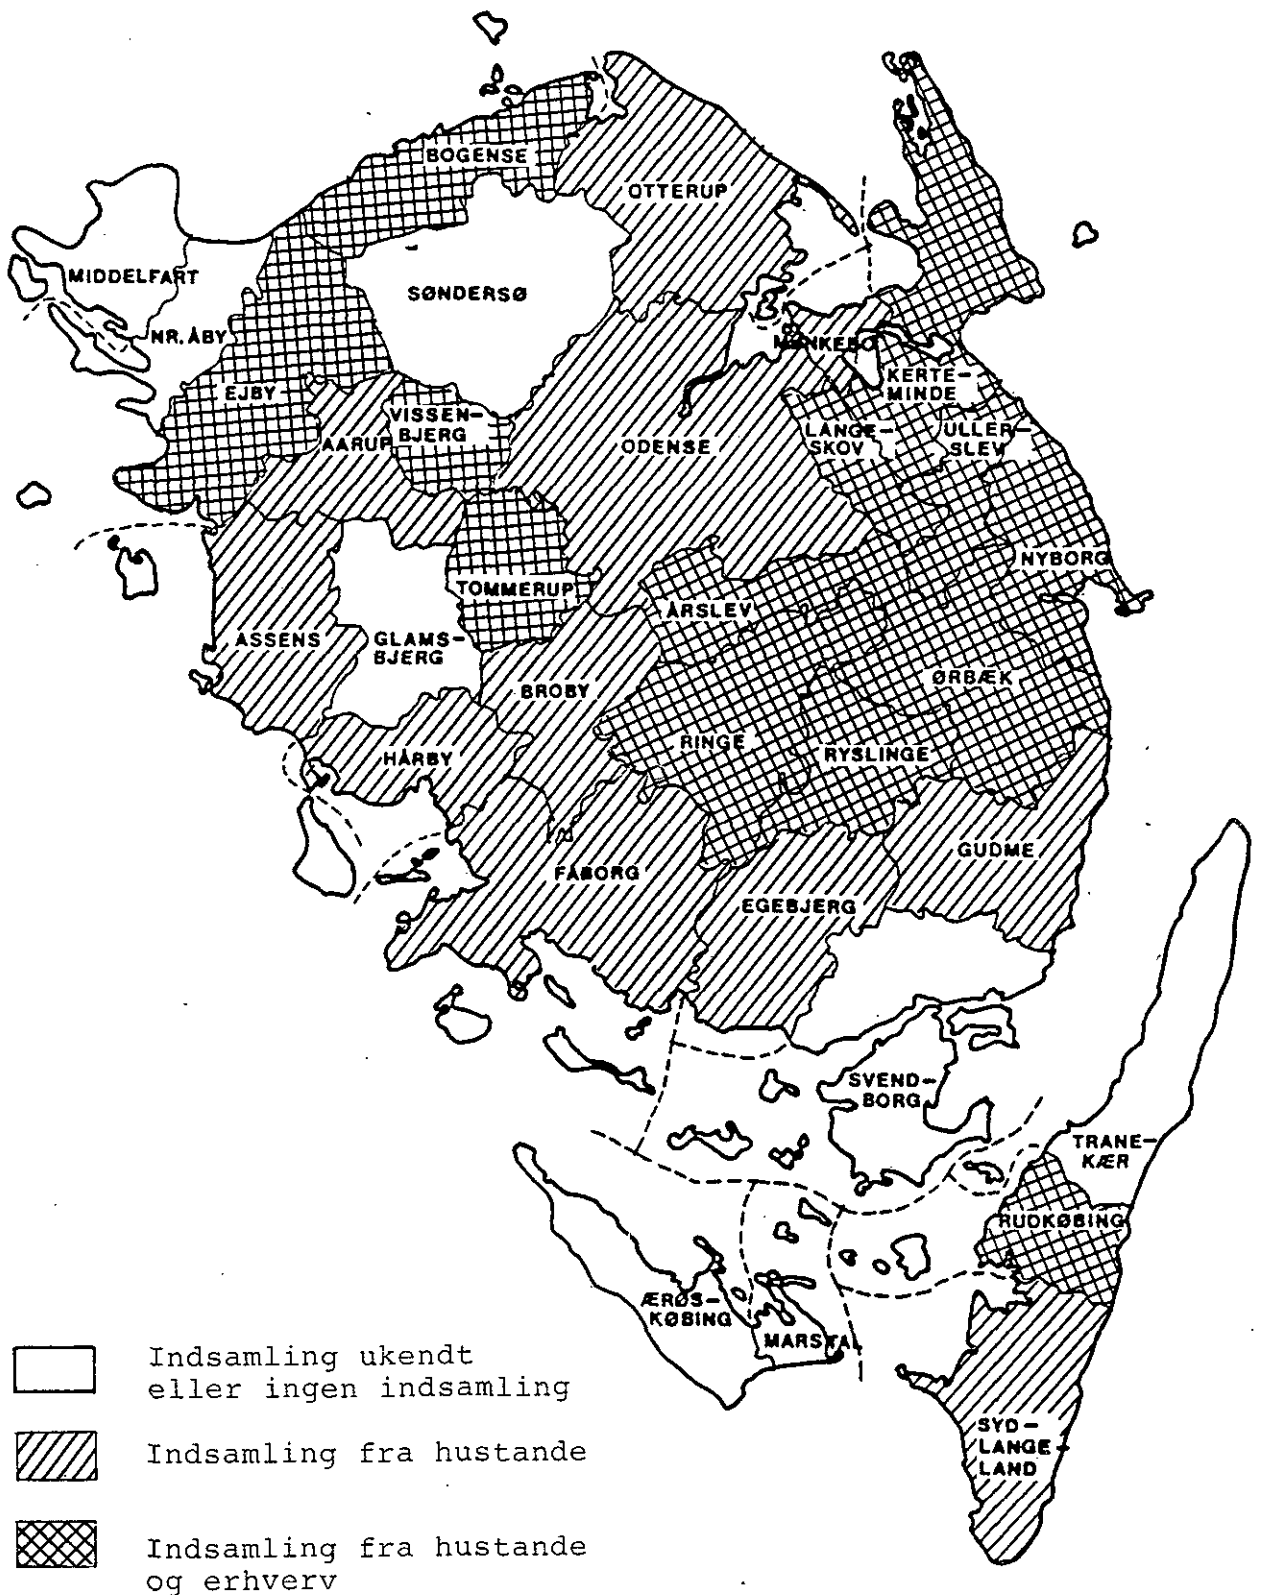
BOGENSE
OTTERUP
MIDDELFART
SØNDERSØ
NR. ÅBY
MUNKEBO
KERTE-MINDE
EJBY
VISSEN-BJERG
AARUP
ODENSE
LANGE-SKOV
ULLER-SLEV
NYBORG
TOMMERUP
ÅRSLEV
ASSENS
GLAMS-BJERG
BROBY
ØRBÆK
RINGE
RYSLINGE
HÅRBY
GUDME
FÅBORG
EGEBJERG
SVEND-BORG
TRANE-KÆR
RUDKØBING
ÆRØS-KØBING
MARSTAL
SYD-LANGE-LAND

Indsamling ukendt eller ingen indsamling

Indsamling fra hustande

Indsamling fra hustande og erhverv